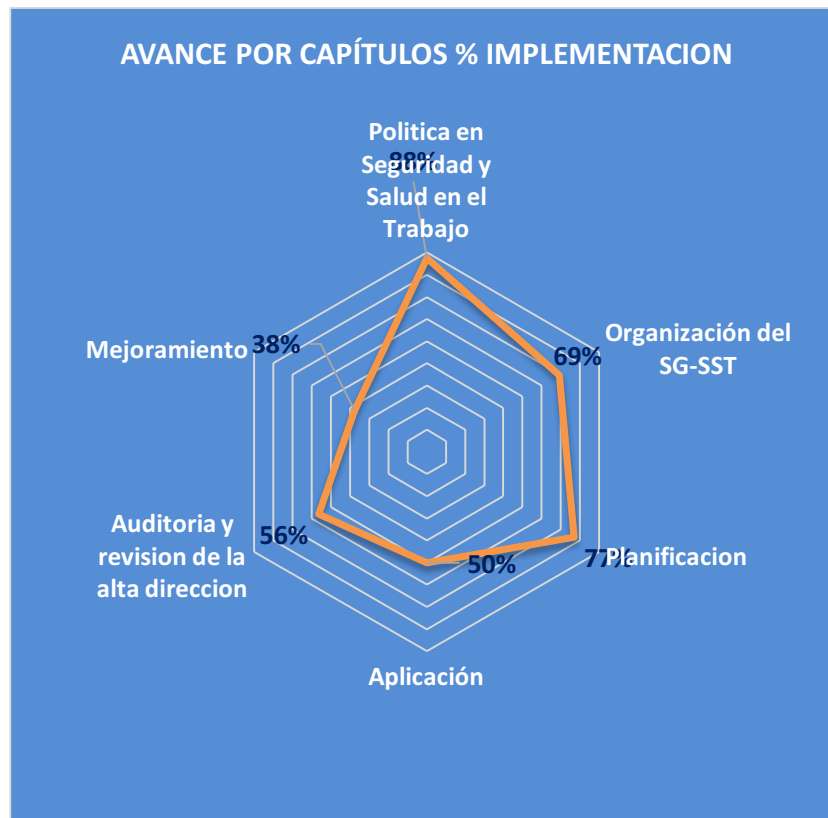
AVANCE POR CAPÍTULOS % IMPLEMENTACION

Politica en Seguridad y Salud en el Trabajo

88%

Organización del SG-SST

69%

Planificacion

77%

Aplicación

50%

Auditoria y revision de la alta direccion

56%

Mejoramiento

38%